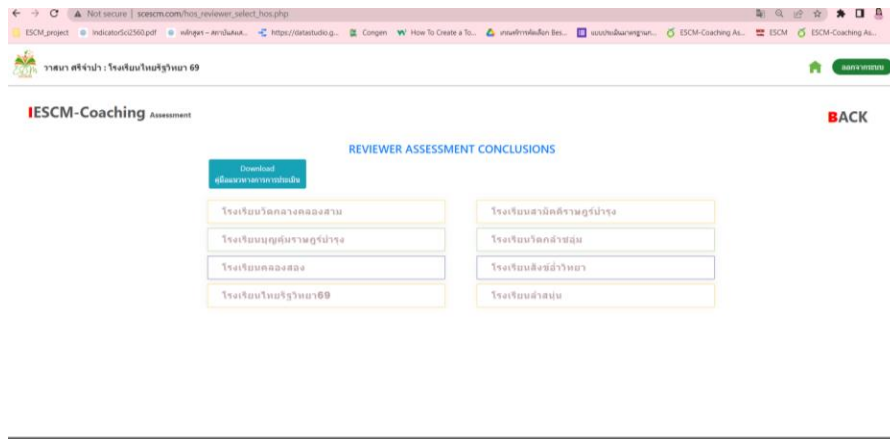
← → C ▲ Not secure | scescm.com/hos_reviewer_select_hos.php

ESCM_project IndicatorSci2560.pdf หลักสูตร - สถาบันส่งเสริม... https://datastudio.g... Congen How To Create a To... เกณฑ์การคัดเลือก Bes... แบบประเมินมาตรฐาน... ESCM-Coaching As... ESCM ESCM-Coaching As...

วาสนา ศรีจำปา : โรงเรียนไทยรัฐวิทยา 69

ออกจากระบบ

IESCM-Coaching Assessment

BACK

REVIEWER ASSESSMENT CONCLUSIONS

Download
คู่มือแนวทางการการประเมิน

โรงเรียนวัดกลางคลองสาม

โรงเรียนสามัคคีราษฎร์บำรุง

โรงเรียนบุญคุ้มราษฎร์บำรุง

โรงเรียนวัดกลางคลองสาม

โรงเรียนวัดลำชะอุ่ม

โรงเรียนคลองสอง

โรงเรียนสังข์ฮ่าวิทยา

โรงเรียนไทยรัฐวิทยา69

โรงเรียนลำสนุ่น